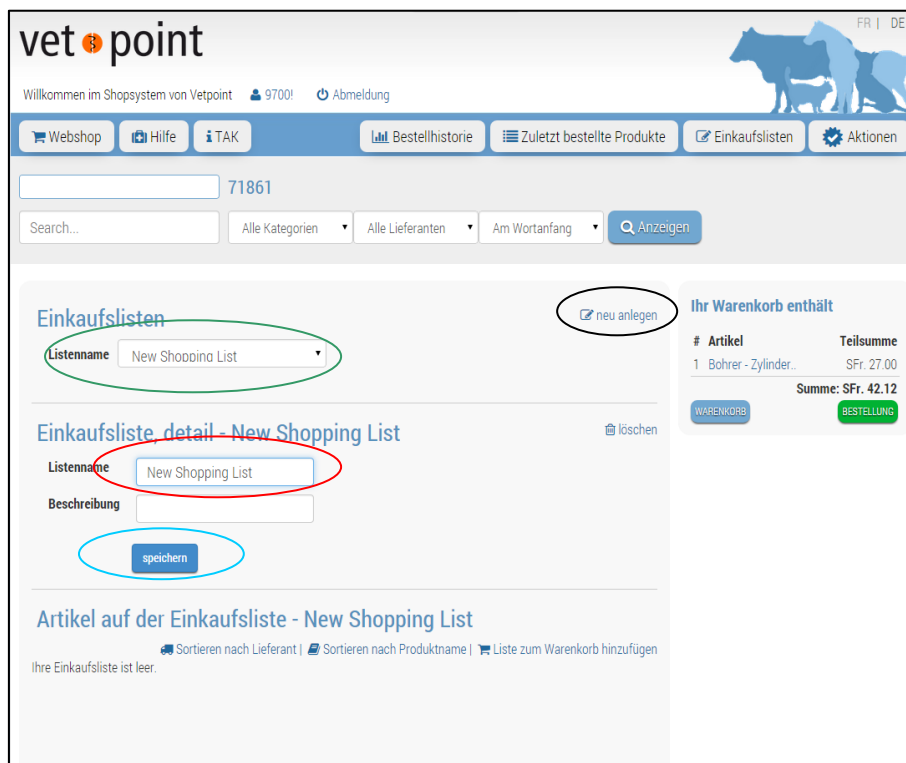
vet point

FR | DE

Willkommen im Shopsystem von Vetpoint 9700! Abmeldung

Webshop Hilfe TAK Bestellhistorie Zuletzt bestellte Produkte Einkaufslisten Aktionen

71861

Search... Alle Kategorien Alle Lieferanten Am Wortanfang Anzeigen

Einkaufslisten

neu anlegen

Listenname New Shopping List

Einkaufsliste, detail - New Shopping List

löschen

Listenname New Shopping List

Beschreibung

speichern

Artikel auf der Einkaufsliste - New Shopping List

Sortieren nach Lieferant | Sortieren nach Produktname | Liste zum Warenkorb hinzufügen

Ihre Einkaufsliste ist leer.

Ihr Warenkorb enthält

| # | Artikel | Teilsumme |
|---|---|---|
| 1 | Bohrer - Zylinder.. | SFr. 27.00 |

Summe: SFr. 42.12

WARENKORB BESTELLUNG